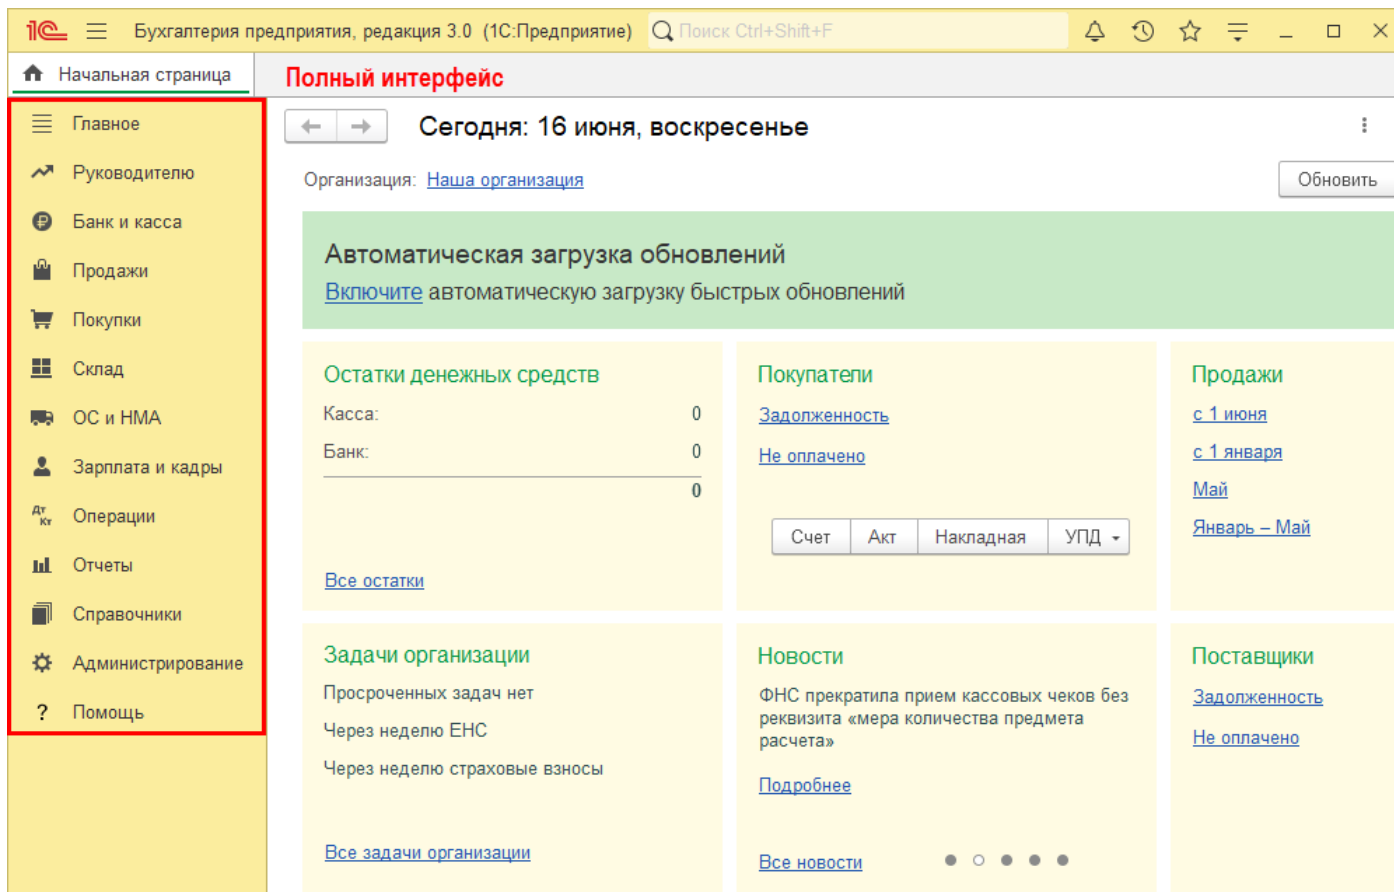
1С Бухгалтерия предприятия, редакция 3.0 (1С:Предприятие) Поиск Ctrl+Shift+F

Начальная страница

Полный интерфейс

Главное
Руководителю
Банк и касса
Продажи
Покупки
Склад
ОС и НМА
Зарплата и кадры
Операции
Отчеты
Справочники
Администрирование
Помощь

Сегодня: 16 июня, воскресенье

Организация: Наша организация

Обновить

Автоматическая загрузка обновлений
Включите автоматическую загрузку быстрых обновлений

Остатки денежных средств
Касса: 0
Банк: 0
0
Все остатки

Покупатели
Задолженность
Не оплачено
Счет Акт Накладная УПД

Продажи
с 1 июня
с 1 января
Май
Январь – Май

Задачи организации
Просроченных задач нет
Через неделю ЕНС
Через неделю страховые взносы
Все задачи организации

Новости
ФНС прекратила прием кассовых чеков без реквизита «мера количества предмета расчета»
Подробнее
Все новости

Поставщики
Задолженность
Не оплачено